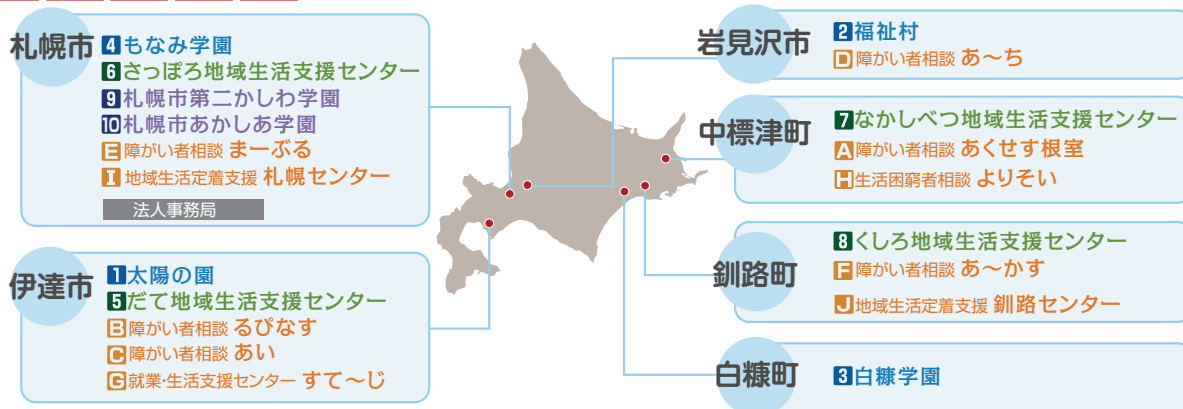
札幌市
4 もなみ学園
6 さっぽろ地域生活支援センター
9 札幌市第二かしわ学園
10 札幌市あかしあ学園
E 障がい者相談 まーぶる
I 地域生活定着支援 札幌センター
法人事務局

伊達市
1 太陽の園
5 だて地域生活支援センター
B 障がい者相談 るぴなす
C 障がい者相談 あい
G 就業・生活支援センター すて〜じ

岩見沢市
2 福祉村
D 障がい者相談 あ〜ち

中標津町
7 なかしべつ地域生活支援センター
A 障がい者相談 あくせす根室
H 生活困窮者相談 よりそい

釧路町
8 くしろ地域生活支援センター
F 障がい者相談 あ〜かす
J 地域生活定着支援 釧路センター

白糠町
3 白糠学園